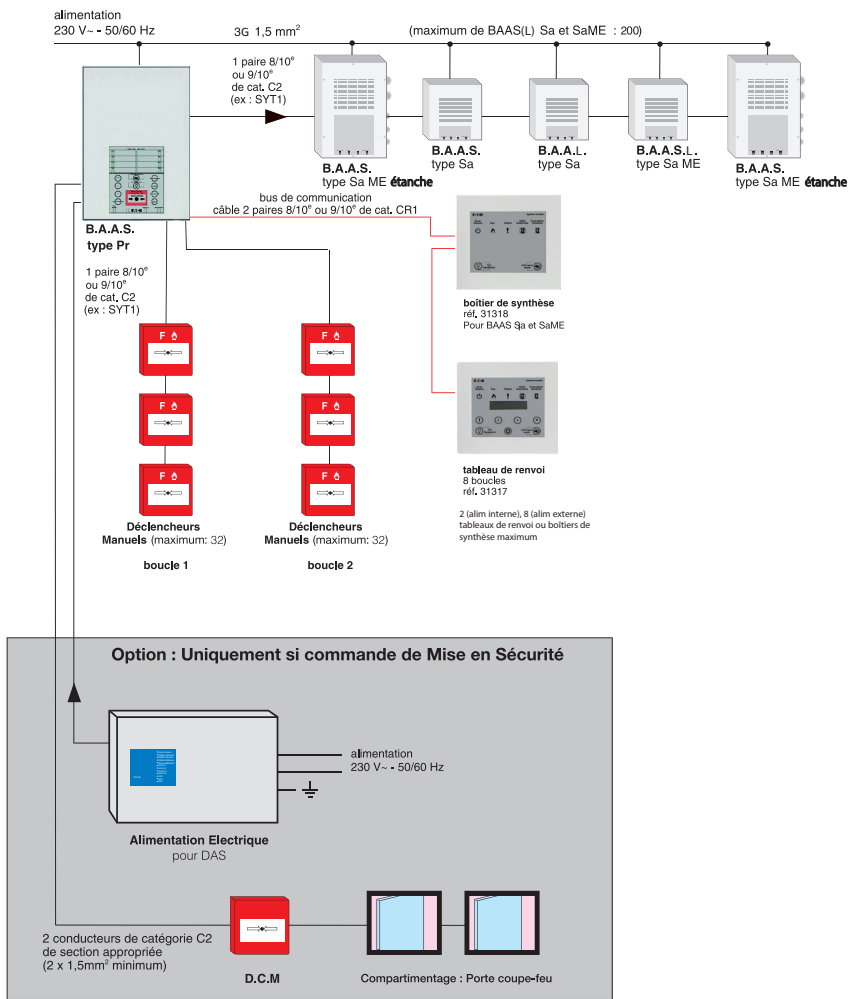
alimentation
230 V~ - 50/60 Hz

3G 1,5 mm$^2$

(maximum de BAAS(L) Sa et SaME : 200)

1 paire 8/10$^e$ ou 9/10$^e$ de cat. C2 (ex : SYT1)

B.A.A.S.
type Sa ME étanche

B.A.A.S.
type Sa

B.A.A.L.
type Sa

B.A.A.S.L.
type Sa ME

B.A.A.S.
type Sa ME étanche

bus de communication
câble 2 paires 8/10$^e$ ou 9/10$^e$ de cat. CR1

B.A.A.S.
type Pr

1 paire 8/10$^e$ ou 9/10$^e$ de cat. C2 (ex : SYT1)

boîtier de synthèse
réf. 31318
Pour BAAS Sa et SaME

tableau de renvoi
8 boucles
réf. 31317

2 (alim interne), 8 (alim externe) tableaux de renvoi ou boîtiers de synthèse maximum

Déclencheurs Manuels (maximum: 32)

boucle 1

Déclencheurs Manuels (maximum: 32)

boucle 2

Option : Uniquement si commande de Mise en Sécurité

alimentation
230 V~ - 50/60 Hz

Alimentation Electrique
pour DAS

2 conducteurs de catégorie C2 de section appropriée (2 x 1,5mm$^2$ minimum)

D.C.M

Compartimentage : Porte coupe-feu